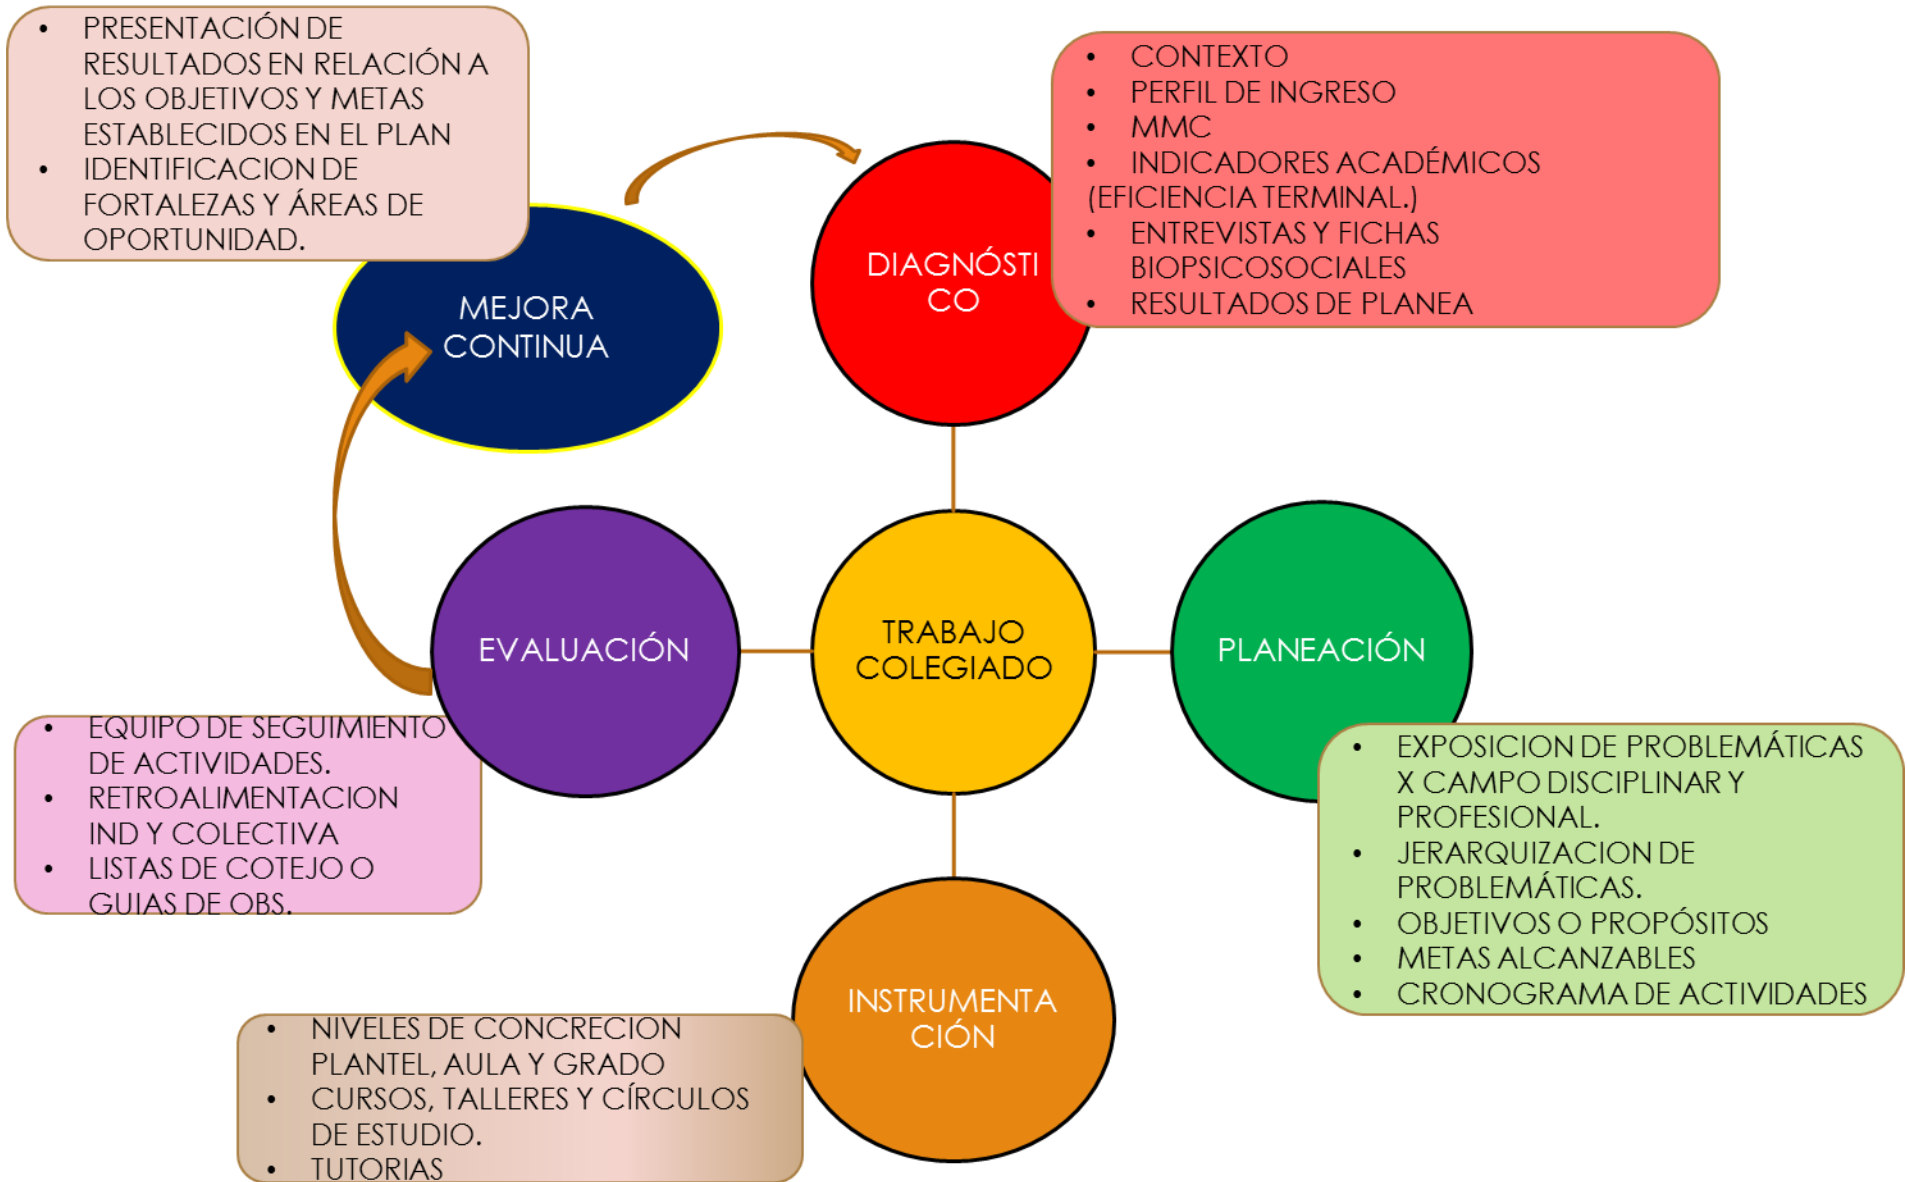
- PRESENTACIÓN DE RESULTADOS EN RELACIÓN A LOS OBJETIVOS Y METAS ESTABLECIDOS EN EL PLAN
- IDENTIFICACION DE FORTALEZAS Y ÁREAS DE OPORTUNIDAD.

MEJORA CONTINUA

DIAGNÓSTICO

- CONTEXTO
- PERFIL DE INGRESO
- MMC
- INDICADORES ACADÉMICOS (EFICIENCIA TERMINAL.)
- ENTREVISTAS Y FICHAS BIOPSICOSOCIALES
- RESULTADOS DE PLANEA

EVALUACIÓN

TRABAJO COLEGIADO

PLANEACIÓN

- EQUIPO DE SEGUIMIENTO DE ACTIVIDADES.
- RETROALIMENTACION IND Y COLECTIVA
- LISTAS DE COTEJO O GUIAS DE OBS.

- EXPOSICION DE PROBLEMÁTICAS X CAMPO DISCIPLINAR Y PROFESIONAL.
- JERARQUIZACION DE PROBLEMÁTICAS.
- OBJETIVOS O PROPÓSITOS
- METAS ALCANZABLES
- CRONOGRAMA DE ACTIVIDADES

INSTRUMENTACIÓN

- NIVELES DE CONCRECION PLANTEL, AULA Y GRADO
- CURSOS, TALLERES Y CÍRCULOS DE ESTUDIO.
- TUTORIAS